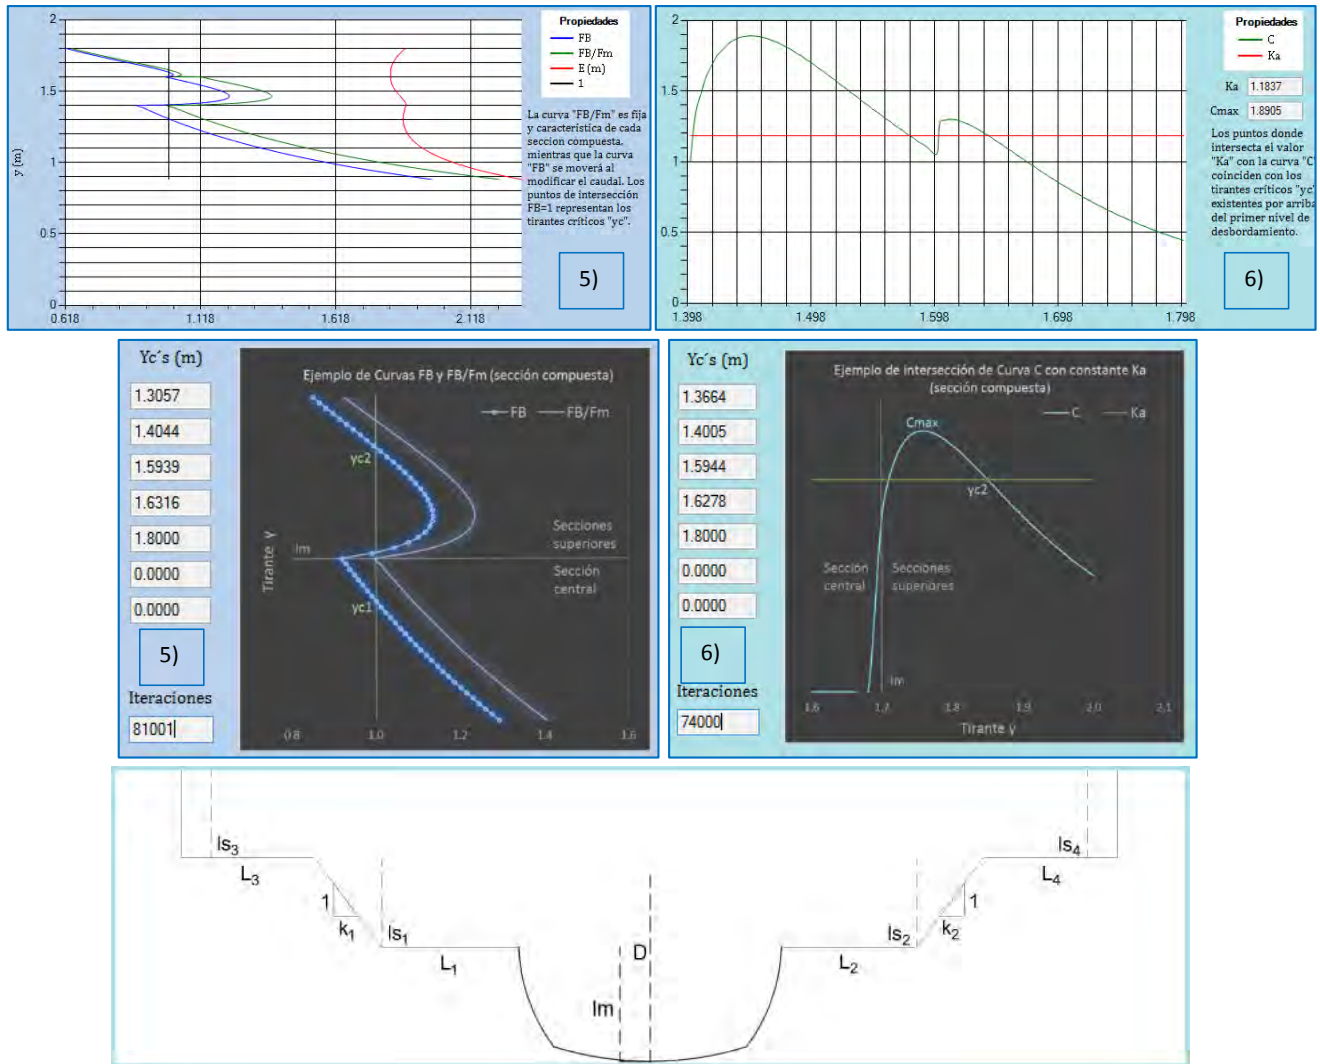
2
1.5
1
0.5
0
y (m)
0.618
1.118
1.618
2.118

Propiedades
FB
FB/Fm
E (m)
1

La curva "FB/Fm" es fija y característica de cada seccion compuesta. mientras que la curva "FB" se moverá al modificar el caudal. Los puntos de intersección FB=1 representan los tirantes críticos "yc".

5)

2
1.5
1
0.5
0
1.398
1.498
1.598
1.698
1.798

Propiedades
C
Ka

Ka 1.1837
Cmax 1.8905

Los puntos donde intersecta el valor "Ka" con la curva "C coinciden con los tirantes críticos "yc" existentes por arriba del primer nivel de desbordamiento.

6)

Yc´s (m)
1.3057
1.4044
1.5939
1.6316
1.8000
0.0000
0.0000
5)
Iteraciones
81001

Ejemplo de Curvas FB y FB/Fm (sección compuesta)
FB
FB/Fm
yc2
Im
yc1
Secciones superiores
Sección central
Tirante y
0.8
1.0
1.2
1.4
1.6

Yc´s (m)
1.3664
1.4005
1.5944
1.6278
1.8000
0.0000
0.0000
6)
Iteraciones
74000

Ejemplo de intersección de Curva C con constante Ka (sección compuesta)
C
Ka
Cmax
yc2
Sección central
Secciones superiores
Im
1.6
1.7
1.8
1.9
2.0
2.1
Tirante y

$ls_3$
$L_3$
1
$k_1$
$ls_1$
$L_1$
D
Im
$L_2$
$ls_2$
$k_2$
1
$ls_4$
$L_4$